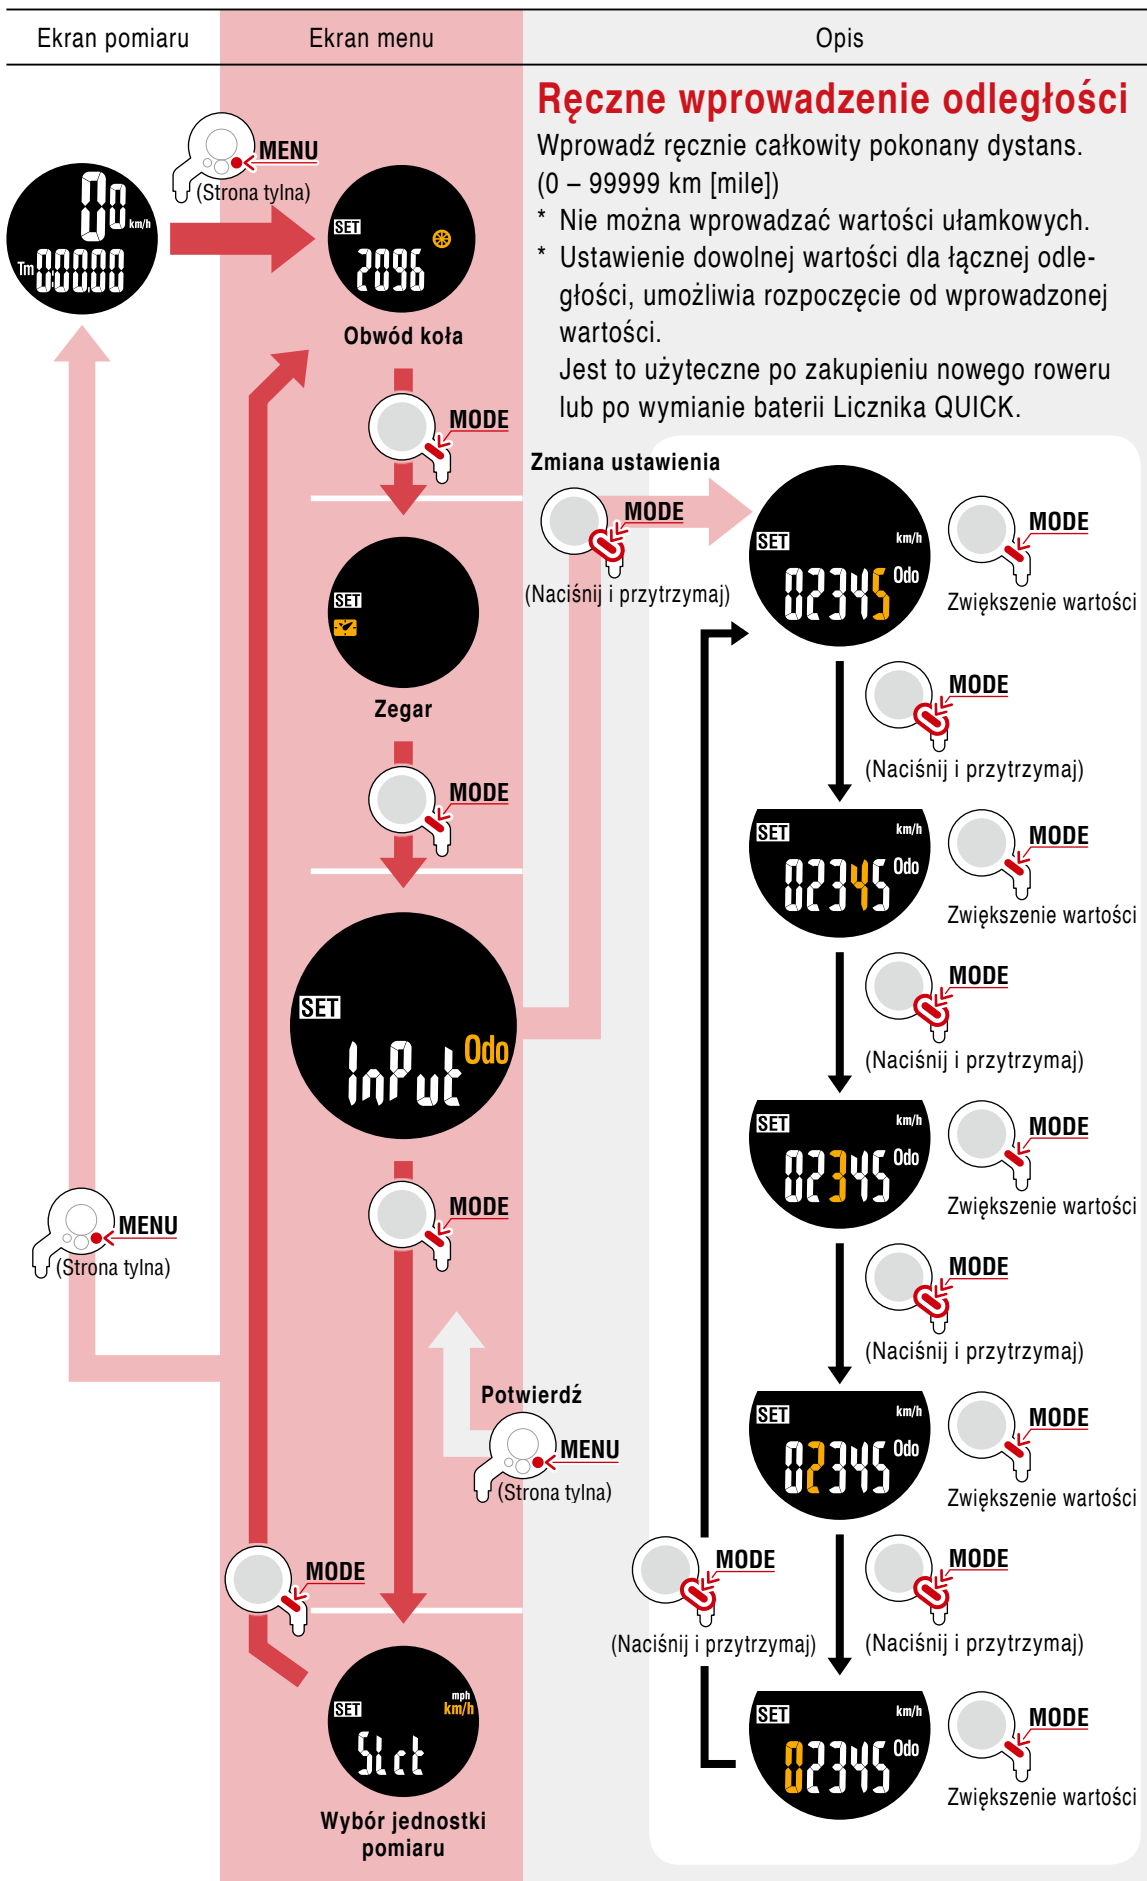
| Ekran pomiaru | Ekran menu | Opis |
|---|---|---|

Ręczne wprowadzenie odległości

Wprowadź ręcznie całkowity pokonany dystans. (0 – 99999 km [mile])

* Nie można wprowadzać wartości ułamkowych.
* Ustawienie dowolnej wartości dla łącznej odległości, umożliwia rozpoczęcie od wprowadzonej wartości.
Jest to użyteczne po zakupieniu nowego roweru lub po wymianie baterii Licznika QUICK.

00 km/h
Tm 00000

MENU
(Strona tylna)

SET
2096
Obwód koła

MODE

SET
Zegar

MODE

SET
InPut Odo

MODE

Potwierdź
MENU
(Strona tylna)

MENU
(Strona tylna)

MODE

SET mph km/h
SLct
Wybór jednostki pomiaru

Zmiana ustawienia
MODE
(Naciśnij i przytrzymaj)

SET km/h
02345 Odo
MODE
Zwiększenie wartości

MODE
(Naciśnij i przytrzymaj)

SET km/h
02345 Odo
MODE
Zwiększenie wartości

MODE
(Naciśnij i przytrzymaj)

SET km/h
02345 Odo
MODE
Zwiększenie wartości

MODE
(Naciśnij i przytrzymaj)

SET km/h
02345 Odo
MODE
Zwiększenie wartości

MODE
(Naciśnij i przytrzymaj)

MODE
(Naciśnij i przytrzymaj)

SET km/h
02345 Odo
MODE
Zwiększenie wartości